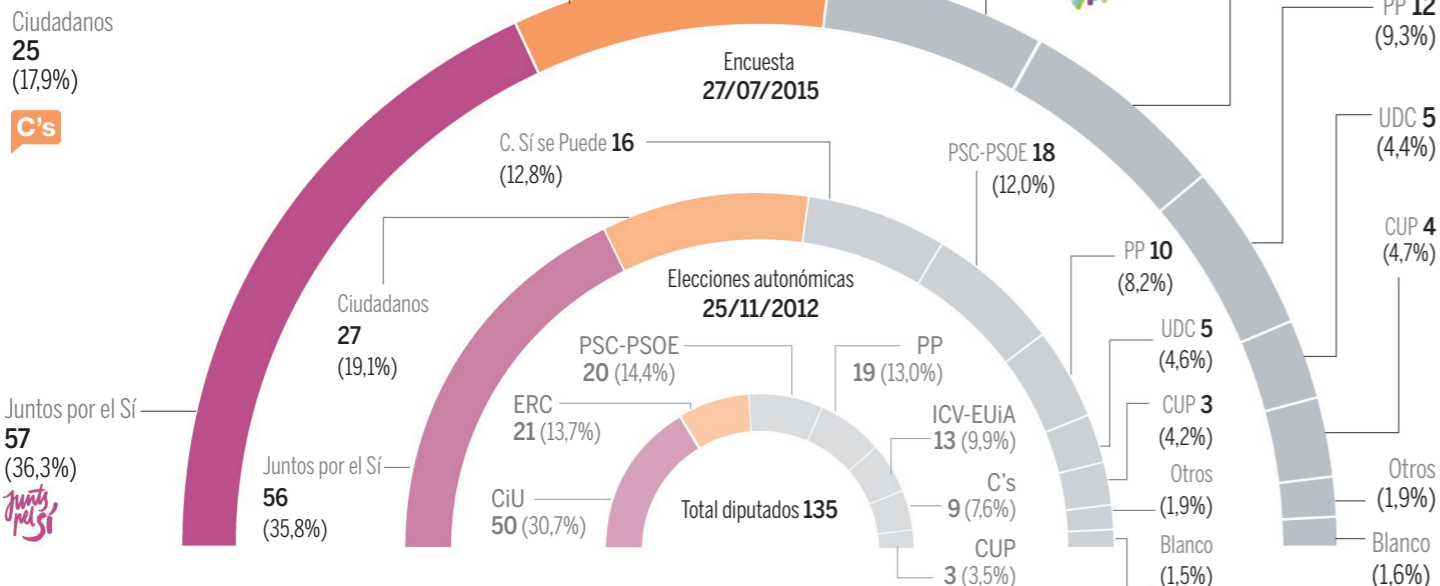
Ciudadanos
25
(17,9%)

C's

PP 12
(9,3%)

UDC 5
(4,4%)

CUP 4
(4,7%)

Otros
(1,9%)

Blanco
(1,6%)

Encuesta
27/07/2015

C. Sí se Puede 16
(12,8%)

PSC-PSOE 18
(12,0%)

PP 10
(8,2%)

UDC 5
(4,6%)

CUP 3
(4,2%)

Otros
(1,9%)

Blanco
(1,5%)

Ciudadanos
27
(19,1%)

Elecciones autonómicas
25/11/2012

Juntos por el Sí
57
(36,3%)

Junts pel Sí

Juntos por el Sí
56
(35,8%)

PSC-PSOE
20 (14,4%)

PP
19 (13,0%)

ERC
21 (13,7%)

ICV-EUiA
13 (9,9%)

C's
9 (7,6%)

CiU
50 (30,7%)

Total diputados 135

CUP
3 (3,5%)